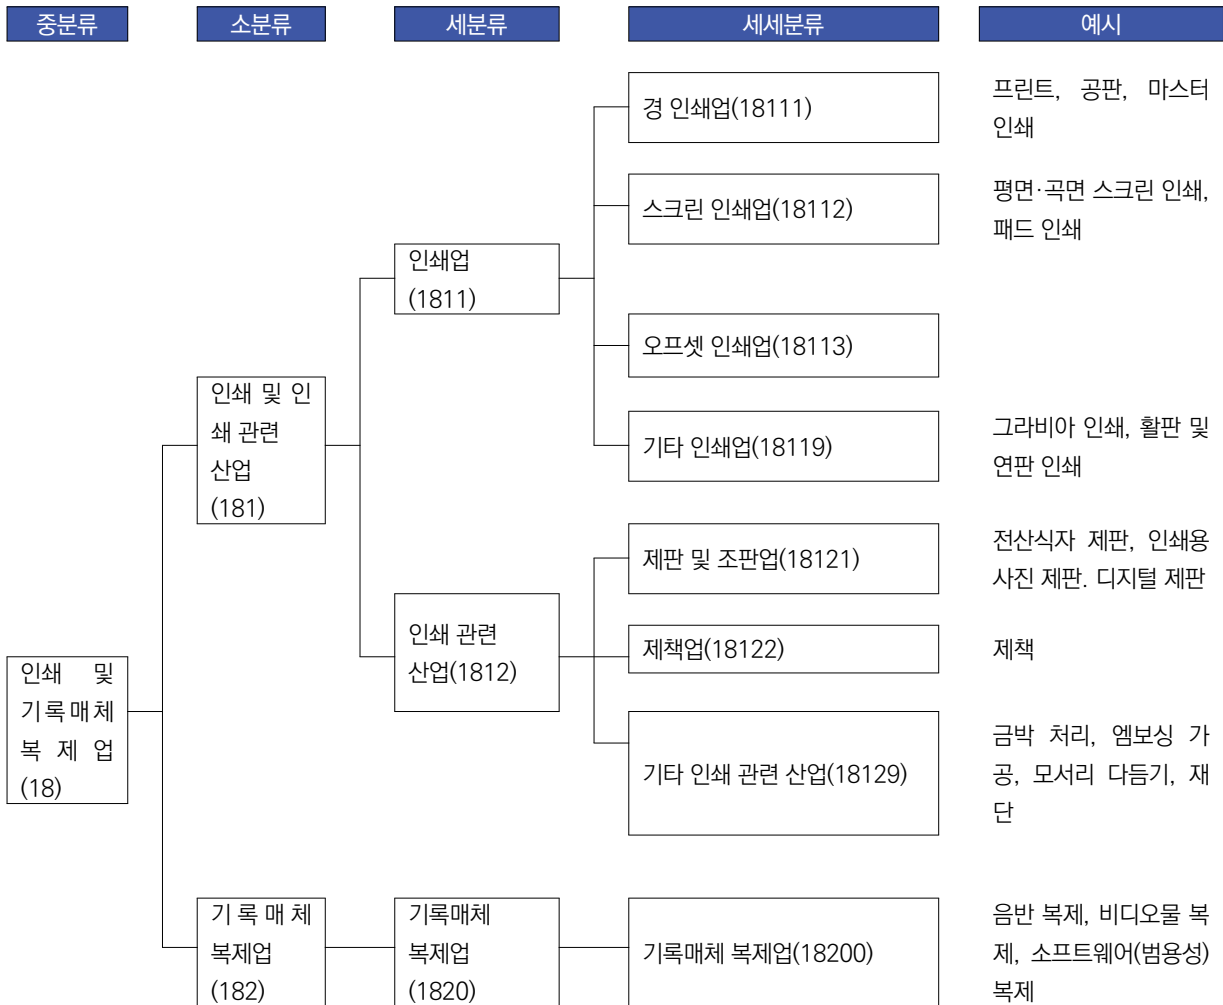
중분류

소분류

세분류

세세분류

예시

인쇄 및 기록매체 복제업 (18)

인쇄 및 인쇄 관련 산업 (181)

인쇄업 (1811)

경 인쇄업(18111)

프린트, 공판, 마스터 인쇄

스크린 인쇄업(18112)

평면·곡면 스크린 인쇄, 패드 인쇄

오프셋 인쇄업(18113)

기타 인쇄업(18119)

그라비아 인쇄, 활판 및 연판 인쇄

인쇄 관련 산업(1812)

제판 및 조판업(18121)

전산식자 제판, 인쇄용 사진 제판. 디지털 제판

제책업(18122)

제책

기타 인쇄 관련 산업(18129)

금박 처리, 엠보싱 가공, 모서리 다듬기, 재단

기록매체 복제업 (182)

기록매체 복제업 (1820)

기록매체 복제업(18200)

음반 복제, 비디오물 복제, 소프트웨어(범용성) 복제